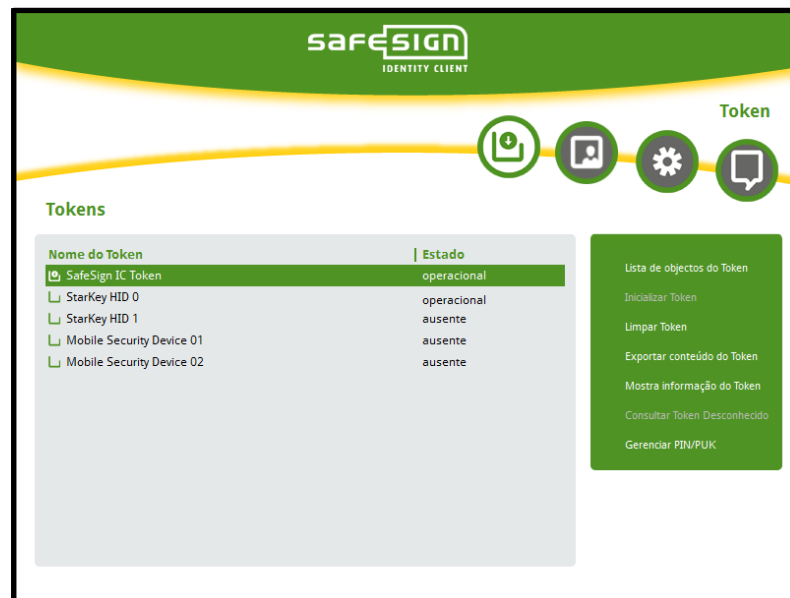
safesign
IDENTITY CLIENT

Token

Tokens

| Nome do Token | Estado |
|---|---|
| SafeSign IC Token | operacional |
| StarKey HID 0 | operacional |
| StarKey HID 1 | ausente |
| Mobile Security Device 01 | ausente |
| Mobile Security Device 02 | ausente |

Lista de objectos do Token
Inicializar Token
Limpar Token
Exportar conteúdo do Token
Mostra informação do Token
Consultar Token Desconhecido
Gerenciar PIN/PUK